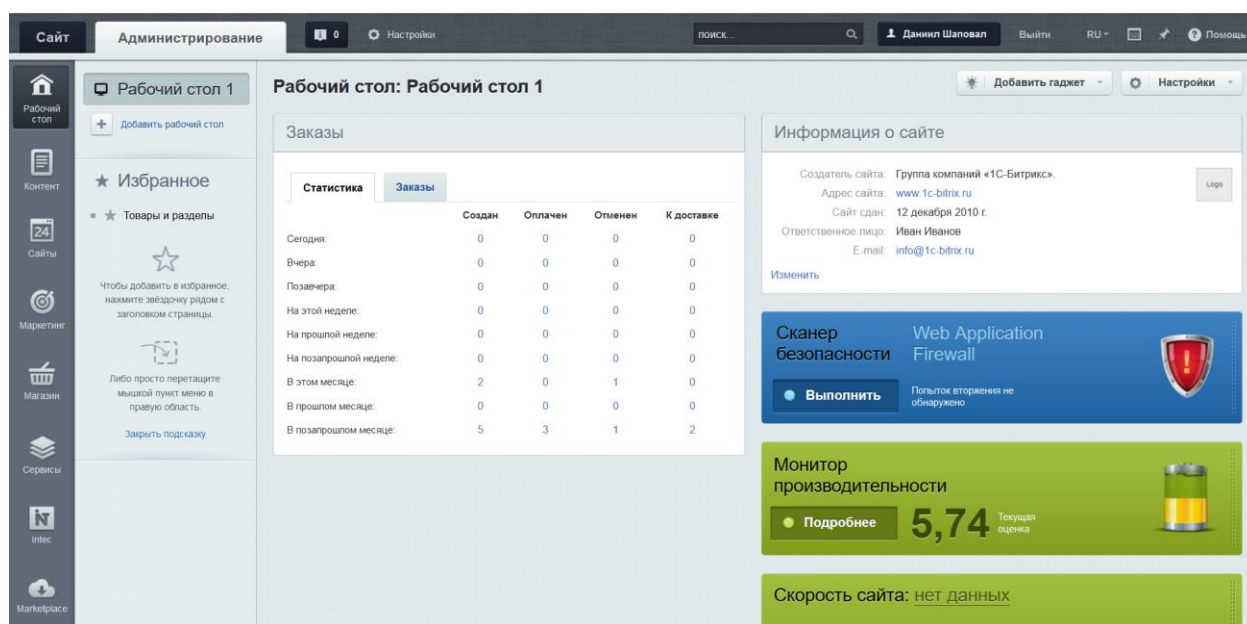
Сайт Администрирование 0 Настройки поиск... Даниил Шаповал Выйти RU Помощь

Рабочий стол
Контент
24
Сайты
Маркетинг
Магазин
Сервисы
Intec
Marketplace

Рабочий стол 1
Добавить рабочий стол

★ Избранное
Товары и разделы

Чтобы добавить в избранное, нажмите звёздочку рядом с заголовком страницы.

Либо просто перетащите мышкой пункт меню в правую область.

Закрыть подсказку

Рабочий стол: Рабочий стол 1

Добавить гаджет Настройки

Заказы

Статистика Заказы

| | Создан | Оплачен | Отменен | К доставке |
|---|---|---|---|---|
| Сегодня: | 0 | 0 | 0 | 0 |
| Вчера: | 0 | 0 | 0 | 0 |
| Позавчера: | 0 | 0 | 0 | 0 |
| На этой неделе: | 0 | 0 | 0 | 0 |
| На прошлой неделе: | 0 | 0 | 0 | 0 |
| На позапрошлой неделе: | 0 | 0 | 0 | 0 |
| В этом месяце: | 2 | 0 | 1 | 0 |
| В прошлом месяце: | 0 | 0 | 0 | 0 |
| В позапрошлом месяце: | 5 | 3 | 1 | 2 |

Информация о сайте

Создатель сайта: Группа компаний «1С-Битрикс».
Адрес сайта: www.1c-bitrix.ru
Сайт сдан: 12 декабря 2010 г.
Ответственное лицо: Иван Иванов
E-mail: info@1c-bitrix.ru
Изменить
Logo

Сканер безопасности Web Application Firewall
Выполнить Попыток вторжения не обнаружено

Монитор производительности
Подробнее 5,74 Текущая оценка

Скорость сайта: нет данных